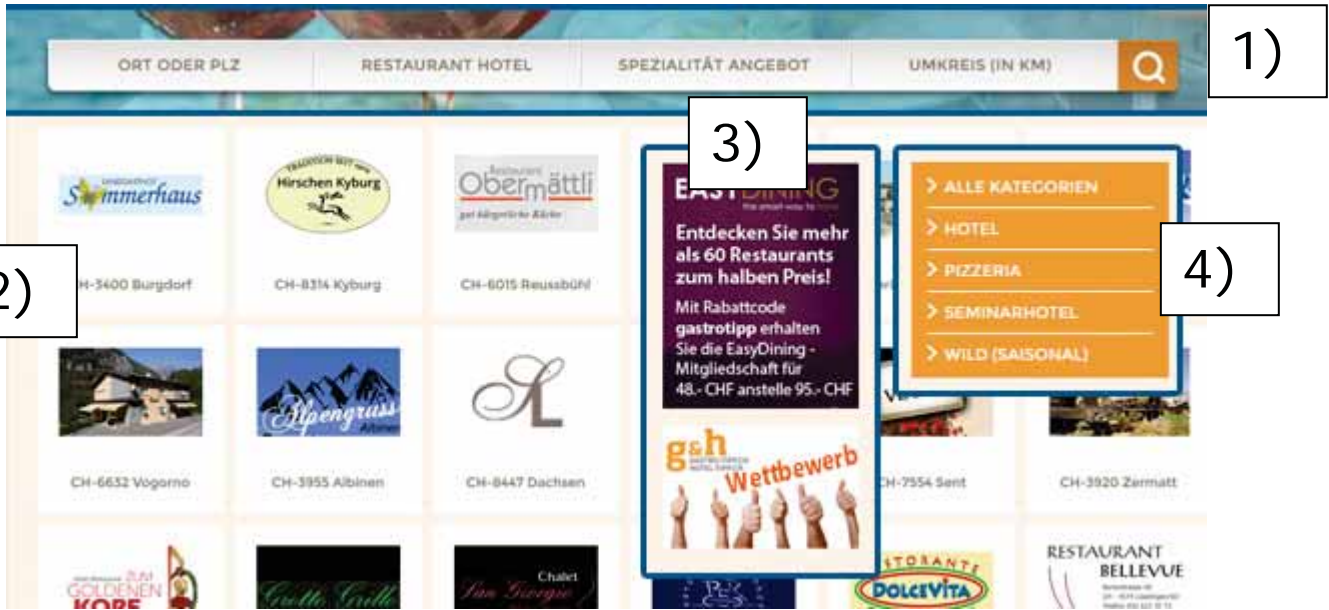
ORT ODER PLZ | RESTAURANT HOTEL | SPEZIALITÄT ANGEBOT | UMKREIS (IN KM)

1)

3)

4)

2)

Sommerhaus
CH-3400 Burgdorf

Hirschen Kyburg
CH-8314 Kyburg

Obermättli
CH-6015 Reussbühl

EASYDINING
Entdecken Sie mehr als 60 Restaurants zum halben Preis!
Mit Rabattcode gastrotipp erhalten Sie die EasyDining-Mitgliedschaft für 48.- CHF anstelle 95.- CHF

g&h
Wettbewerb

> ALLE KATEGORIEN
> HOTEL
> PIZZERIA
> SEMINARHOTEL
> WILD (SAISONAL)

CH-6632 Vogorno

Alpengruss
CH-3955 Albinen

CH-8447 Dachsen

CH-7554 Sent

CH-3920 Zermatt

GOLDENEN KOPF

Grotto Grillo

Chalet San Giorgio

DOLCEVITA

RESTAURANT BELLEVUE